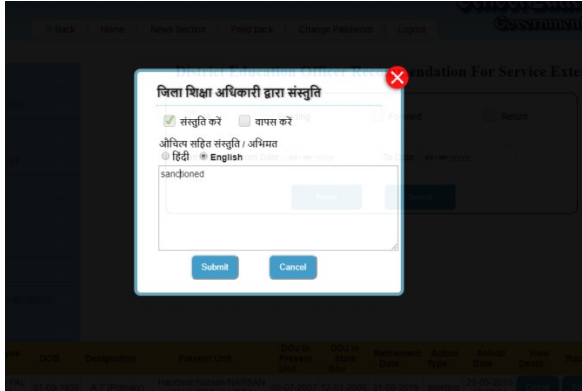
<< Back Home News Section Feed back Change Password Logout

District Education Officer Recommendation For Service Exte

जिला शिक्षा अधिकारी द्वारा संस्तुति

संस्तुति करें
वापस करें

औचित्य सहित संस्तुति / अभिमत
हिंदी
English

sanctioned

Submit
Cancel

DOB
Designation
Present Unit
Recruitment Date
Action Type
Actual Date